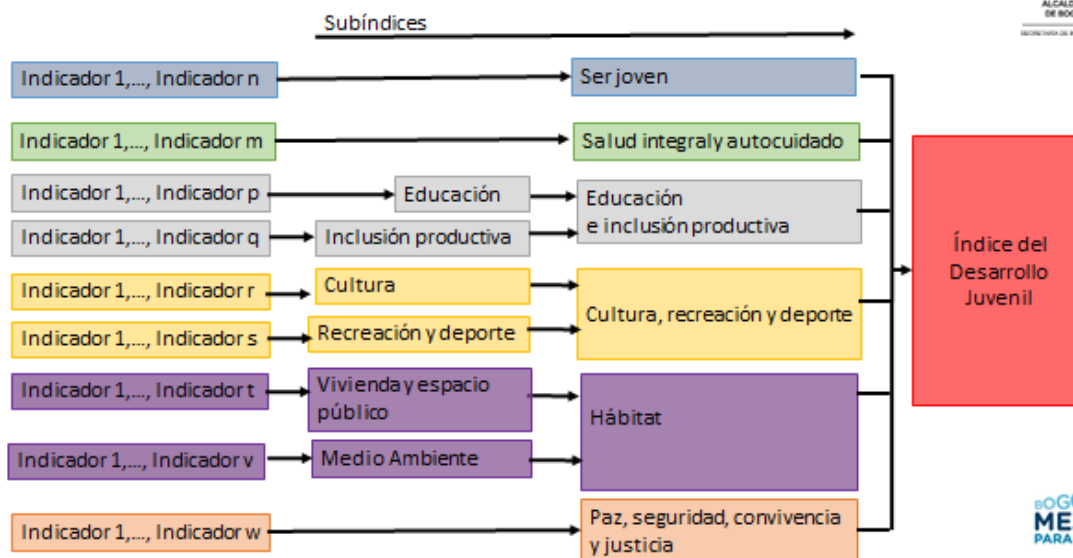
Subíndices

Indicador 1,..., Indicador n
Ser joven

Indicador 1,..., Indicador m
Salud integral y autocuidado

Indicador 1,..., Indicador p
Educación

Indicador 1,..., Indicador q
Inclusión productiva

Educación e inclusión productiva

Indicador 1,..., Indicador r
Cultura

Indicador 1,..., Indicador s
Recreación y deporte

Cultura, recreación y deporte

Indicador 1,..., Indicador t
Vivienda y espacio público

Indicador 1,..., Indicador v
Medio Ambiente

Hábitat

Indicador 1,..., Indicador w
Paz, seguridad, convivencia y justicia

Índice del Desarrollo Juvenil

ALCALD DE BOG
SECRETARÍA DE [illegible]

BOG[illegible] ME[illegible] PARA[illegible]